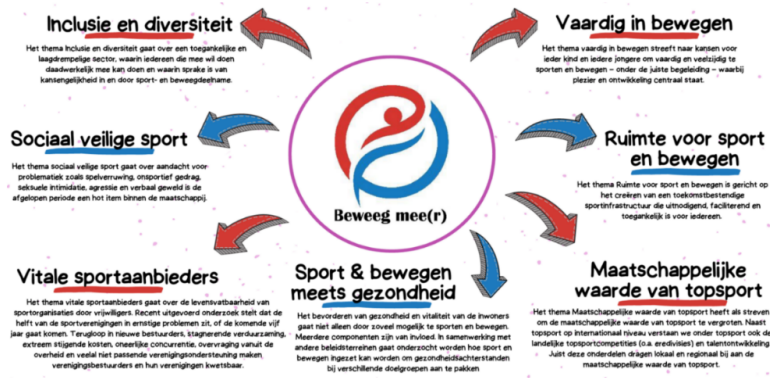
Inclusie en diversiteit

Het thema Inclusie en diversiteit gaat over een toegankelijke en laagdrempelige sector, waarin iedereen die mee wil doen daadwerkelijk mee kan doen en waarin sprake is van kansengelijkheid in en door sport- en beweegdeelname.

Vaardig in bewegen

Het thema vaardig in bewegen streeft naar kansen voor ieder kind en iedere jongere om vaardig en veelzijdig te sporten en bewegen – onder de juiste begeleiding – waarbij plezier en ontwikkeling centraal staat.

Sociaal veilige sport

Het thema sociaal veilige sport gaat over aandacht voor problematiek zoals spelverruwing, onsportief gedrag, seksuele intimidatie, agressie en verbaal geweld is de afgelopen periode een hot item binnen de maatschappij.

Beweeg mee(r)

Ruimte voor sport en bewegen

Het thema Ruimte voor sport en bewegen is gericht op het creëren van een toekomstbestendige sportinfrastructuur die uitnodigend, faciliterend en toegankelijk is voor iedereen.

Vitale sportaanbieders

Het thema vitale sportaanbieders gaat over de levensvatbaarheid van sportorganisaties door vrijwilligers. Recent uitgevoerd onderzoek stelt dat de helft van de sportverenigingen in ernstige problemen zit, of de komende vijf jaar gaat komen. Teruggang in nieuwe bestuurders, stagnerende verduurzaming, extreem stijgende kosten, oneerlijke concurrentie, overvraging vanuit de overheid en veelal niet passende verenigingsondersteuning maken verenigingsbestuurders en hun verenigingen kwetsbaar.

Sport & bewegen meets gezondheid

Het bevorderen van gezondheid en vitaliteit van de inwoners gaat niet alleen door zoveel mogelijk te sporten en bewegen. Meerdere componenten zijn van invloed. In samenwerking met andere beleidsterreinen gaat onderzocht worden hoe sport en bewegen ingezet kan worden om gezondheidsachterstanden bij verschillende doelgroepen aan te pakken

Maatschappelijke waarde van topsport

Het thema Maatschappelijke waarde van topsport heeft als streven om de maatschappelijke waarde van topsport te vergroten. Naast topsport op internationaal niveau verstaan we onder topsport ook de landelijke topsportcompetities (o.a. eredivisies) en talentontwikkeling. Juist deze onderdelen dragen lokaal en regionaal bij aan de maatschappelijke waarde van topsport.